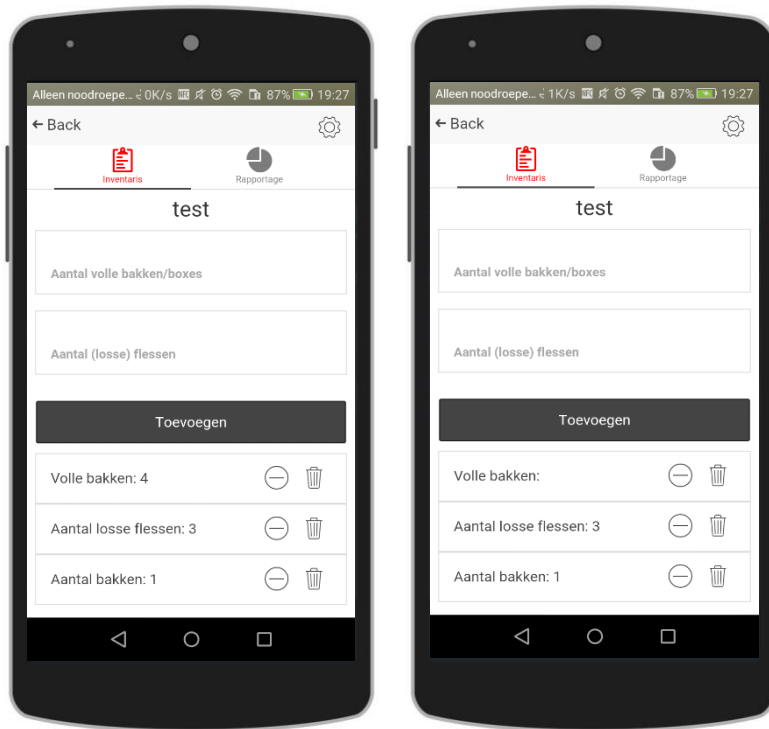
Alleen noodroepe... 0K/s 87% 19:27

← Back

Inventaris

Rapportage

test

Aantal volle bakken/boxes

Aantal (losse) flessen

Toevoegen

Volle bakken: 4

Aantal losse flessen: 3

Aantal bakken: 1

Alleen noodroepe... 1K/s 87% 19:27

← Back

Inventaris

Rapportage

test

Aantal volle bakken/boxes

Aantal (losse) flessen

Toevoegen

Volle bakken:

Aantal losse flessen: 3

Aantal bakken: 1